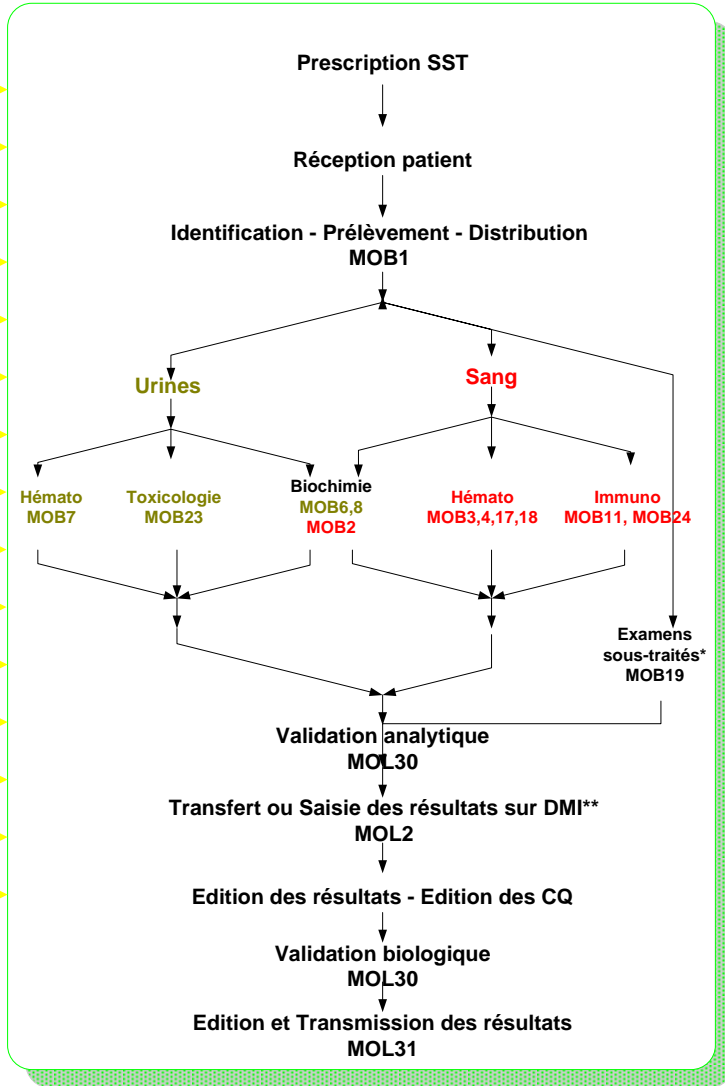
Prescription SST

Réception patient

Identification - Prélèvement - Distribution
MOB1

Urines

Sang

Hémato
MOB7

Toxicologie
MOB23

Biochimie
MOB6,8
MOB2

Hémato
MOB3,4,17,18

Immuno
MOB11, MOB24

Examens sous-traités*
MOB19

Validation analytique
MOL30

Transfert ou Saisie des résultats sur DMI**
MOL2

Edition des résultats - Edition des CQ

Validation biologique
MOL30

Edition et Transmission des résultats
MOL31